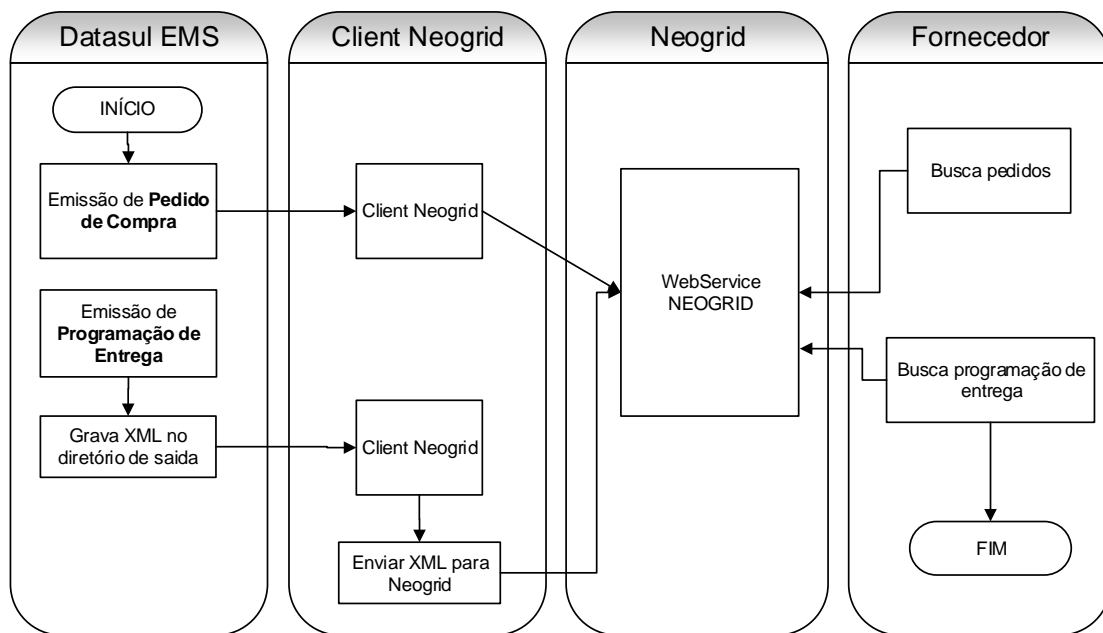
Datasul EMS

INÍCIO

Emissão de **Pedido de Compra**

Emissão de **Programação de Entrega**

Grava XML no diretório de saida

Client Neogrid

Client Neogrid

Client Neogrid

Enviar XML para Neogrid

Neogrid

WebService NEOGRID

Fornecedor

Busca pedidos

Busca programação de entrega

FIM